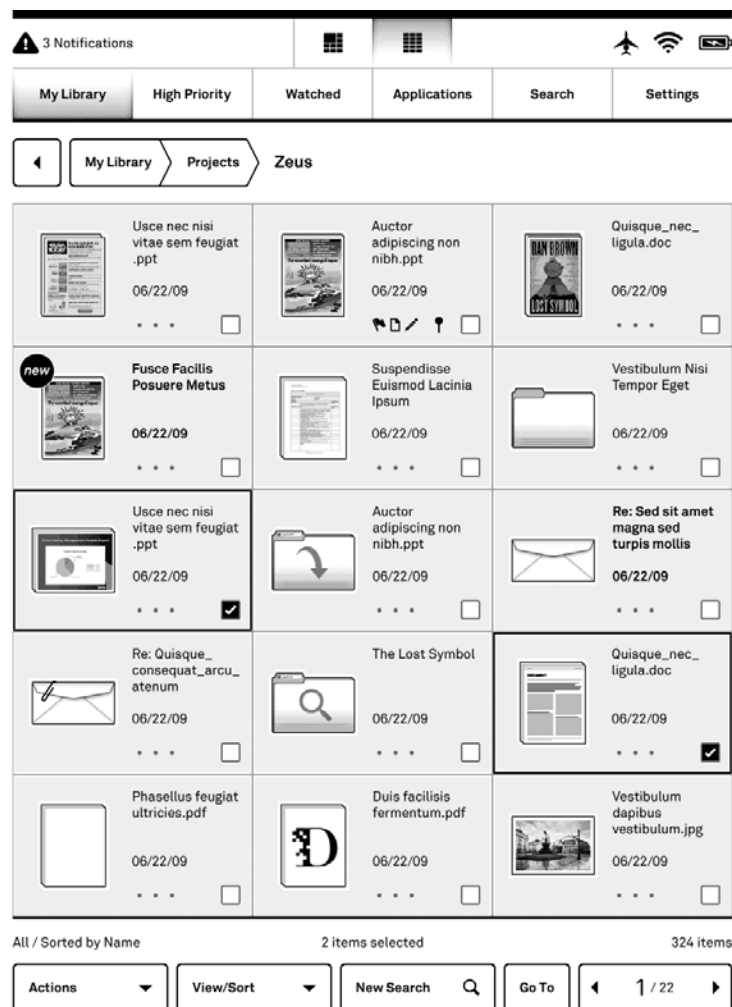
3 Notifications

My Library | High Priority | Watched | Applications | Search | Settings

My Library
Projects
Zeus

| | | |
|---|---|---|
| Usce nec nisi vitae sem feugiat .ppt 06/22/09 | Auctor adipiscing non nibh.ppt 06/22/09 | DAN BROWN LOST SYMBOL Quisque_nec_ ligula.doc 06/22/09 |
| new Fusce Facilis Posuere Metus 06/22/09 | Suspendisse Euismod Lacinia Ipsum 06/22/09 | Vestibulum Nisi Tempor Eget 06/22/09 |
| Usce nec nisi vitae sem feugiat .ppt 06/22/09 | Auctor adipiscing non nibh.ppt 06/22/09 | Re: Sed sit amet magna sed turpis mollis 06/22/09 |
| Re: Quisque_ consequat_arcu_ atenum 06/22/09 | The Lost Symbol 06/22/09 | Quisque_nec_ ligula.doc 06/22/09 |
| Phasellus feugiat ultricies.pdf 06/22/09 | Duis facilisis fermentum.pdf 06/22/09 | Vestibulum dapibus vestibulum.jpg 06/22/09 |

All / Sorted by Name
2 items selected
324 items

Actions
View/Sort
New Search
Go To
1 / 22